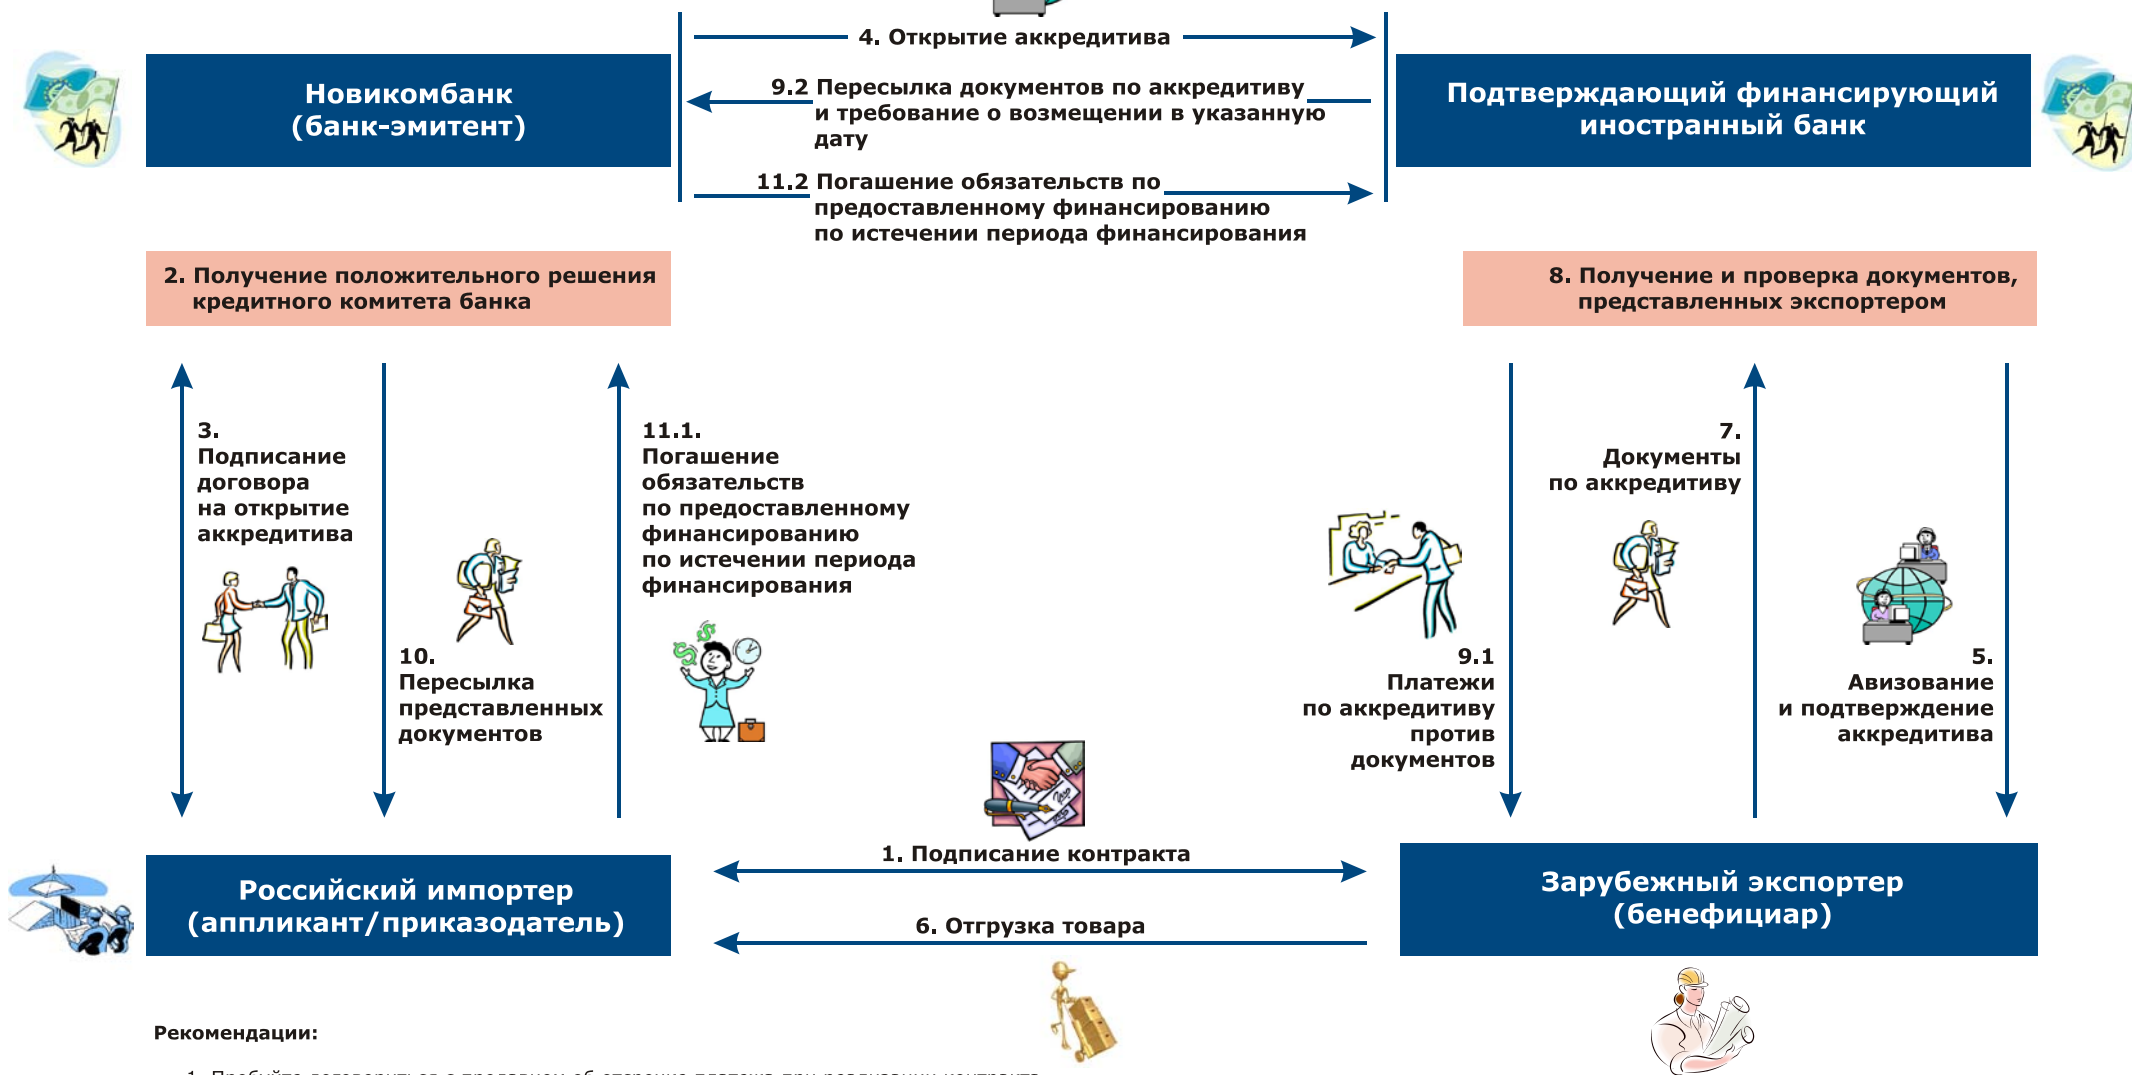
4. Открытие аккредитива

Новикомбанк
(банк-эмитент)

9.2 Пересылка документов по аккредитиву и требование о возмещении в указанную дату

Подтверждающий финансирующий иностранный банк

11.2 Погашение обязательств по предоставленному финансированию по истечении периода финансирования

2. Получение положительного решения кредитного комитета банка

8. Получение и проверка документов, представленных экспортером

3. Подписание договора на открытие аккредитива

11.1. Погашение обязательств по предоставленному финансированию по истечении периода финансирования

7. Документы по аккредитиву

10. Пересылка представленных документов

9.1 Платежи по аккредитиву против документов

5. Авизование и подтверждение аккредитива

1. Подписание контракта

Российский импортер
(аппликант/приказодатель)

6. Отгрузка товара

Зарубежный экспортер
(бенефициар)

Рекомендации:

1. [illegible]